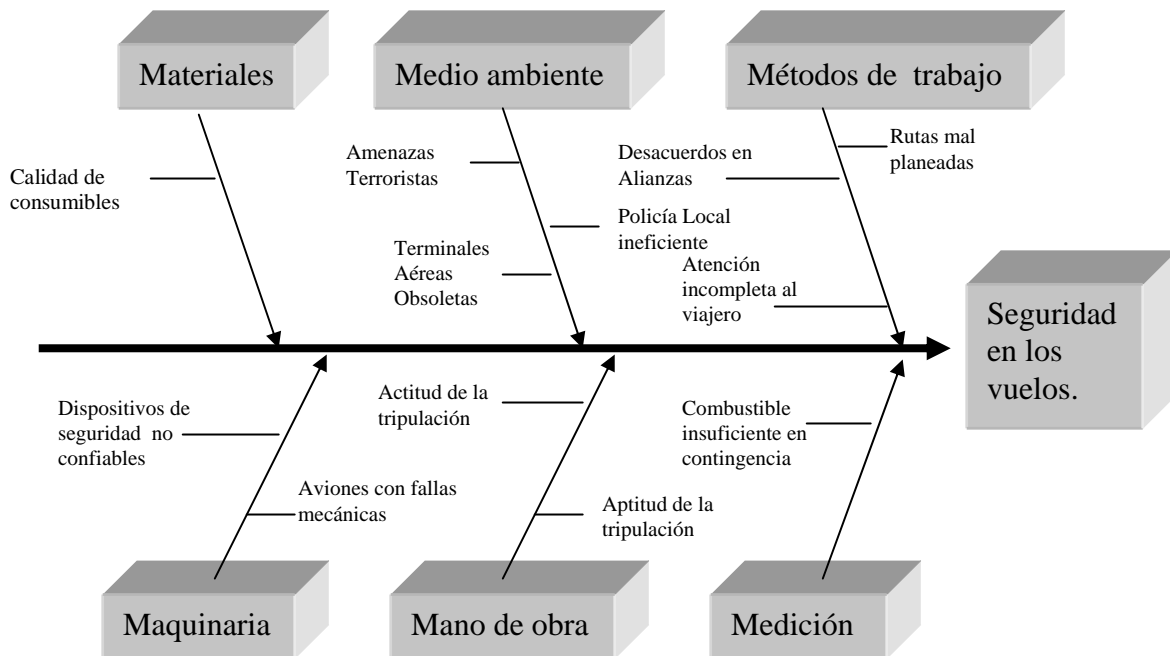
Materiales

Medio ambiente

Métodos de trabajo

Calidad de consumibles

Amenazas Terroristas

Terminales Aéreas Obsoletas

Policía Local ineficiente

Desacuerdos en Alianzas

Rutas mal planeadas

Atención incompleta al viajero

Seguridad en los vuelos.

Dispositivos de seguridad no confiables

Aviones con fallas mecánicas

Actitud de la tripulación

Aptitud de la tripulación

Combustible insuficiente en contingencia

Maquinaria

Mano de obra

Medición